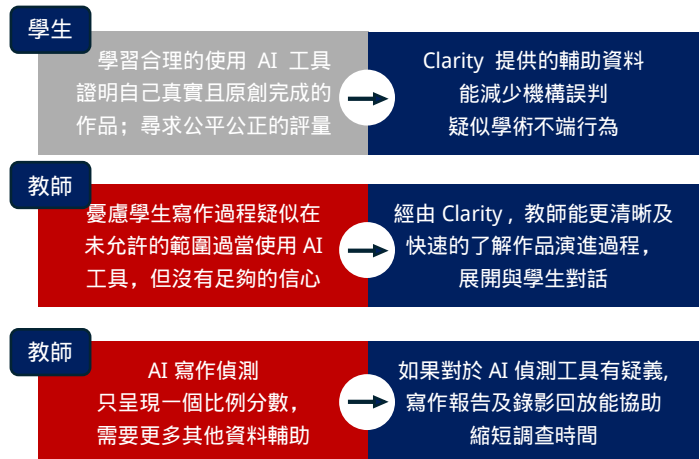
學生

學習合理的使用 AI 工具證明自己真實且原創完成的作品；尋求公平公正的評量

Clarity 提供的輔助資料能減少機構誤判疑似學術不端行為

教師

憂慮學生寫作過程疑似在未允許的範圍過當使用 AI 工具，但沒有足夠的信心

經由 Clarity，教師能更清晰及快速的了解作品演進過程，展開與學生對話

教師

AI 寫作偵測只呈現一個比例分數，需要更多其他資料輔助

如果對於 AI 偵測工具有疑義，寫作報告及錄影回放能協助縮短調查時間